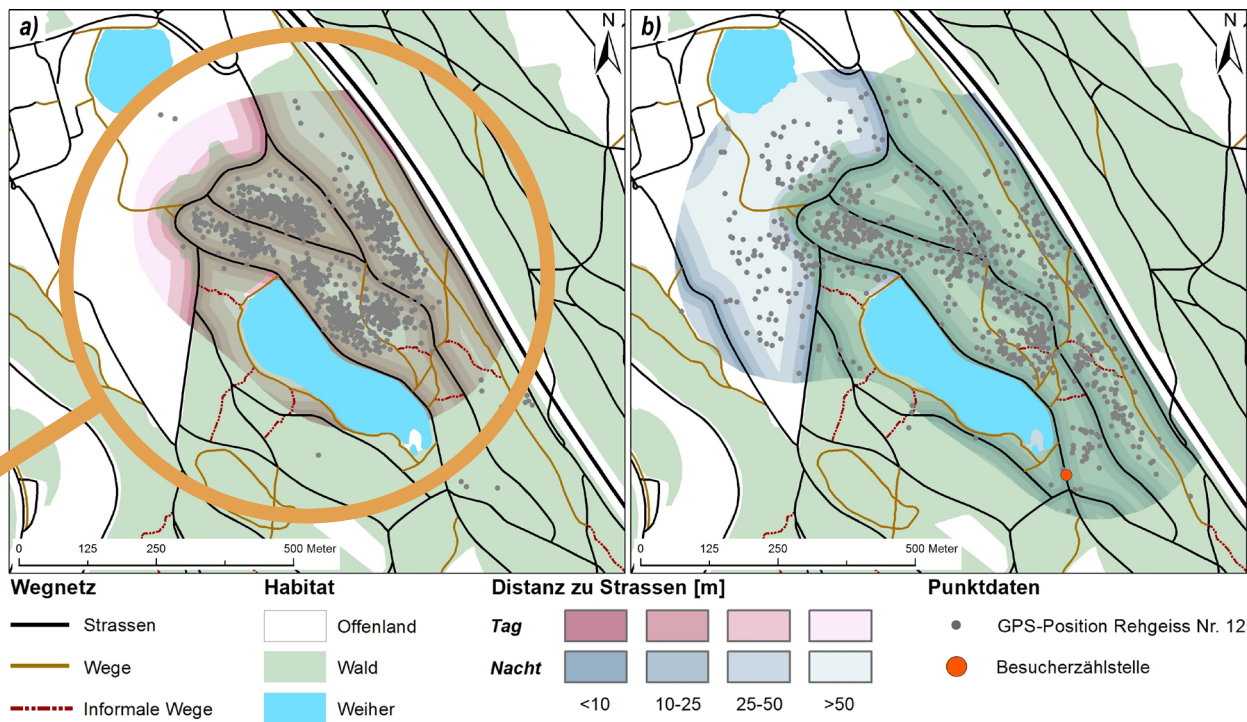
a)

N

0 125 250 500 Meter

b)

N

0 125 250 500 Meter

Wegnetz
Strassen
Wege
Informale Wege

Habitat
Offenland
Wald
Weiher

Distanz zu Strassen [m]

| | | | | |
|---|---|---|---|---|
| Tag | | | | |
| Nacht | | | | |
| | <10 | 10-25 | 25-50 | >50 |

Punktdaten
GPS-Position Rehgeiss Nr. 12
Besucherzählstelle